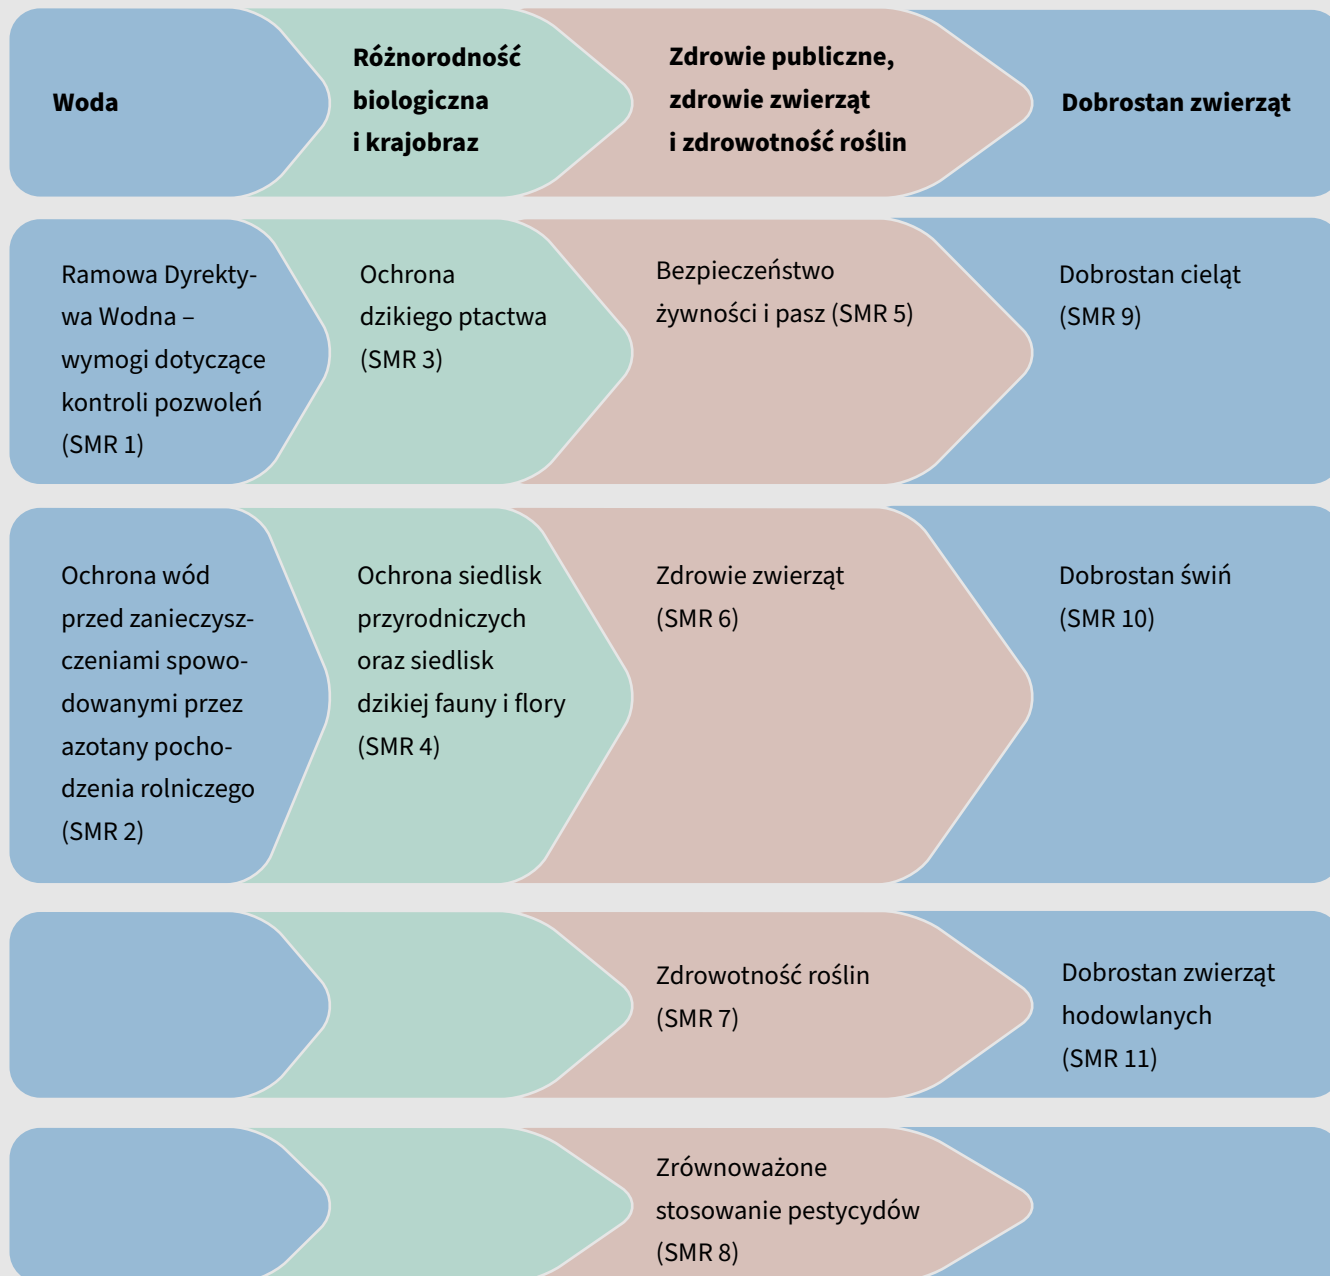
| Woda | Różnorodność biologiczna i krajobraz | Zdrowie publiczne, zdrowie zwierząt i zdrowotność roślin | Dobrostan zwierząt |
|---|---|---|---|
| Ramowa Dyrektywa Wodna – wymogi dotyczące kontroli pozwoleń (SMR 1) | Ochrona dzikiego ptactwa (SMR 3) | Bezpieczeństwo żywności i pasz (SMR 5) | Dobrostan cieląt (SMR 9) |
| Ochrona wód przed zanieczyszczeniami spowodowanymi przez azotany pochodzenia rolniczego (SMR 2) | Ochrona siedlisk przyrodniczych oraz siedlisk dzikiej fauny i flory (SMR 4) | Zdrowie zwierząt (SMR 6) | Dobrostan świń (SMR 10) |
| | | Zdrowotność roślin (SMR 7) | Dobrostan zwierząt hodowlanych (SMR 11) |
| | | Zrównoważone stosowanie pestycydów (SMR 8) | |